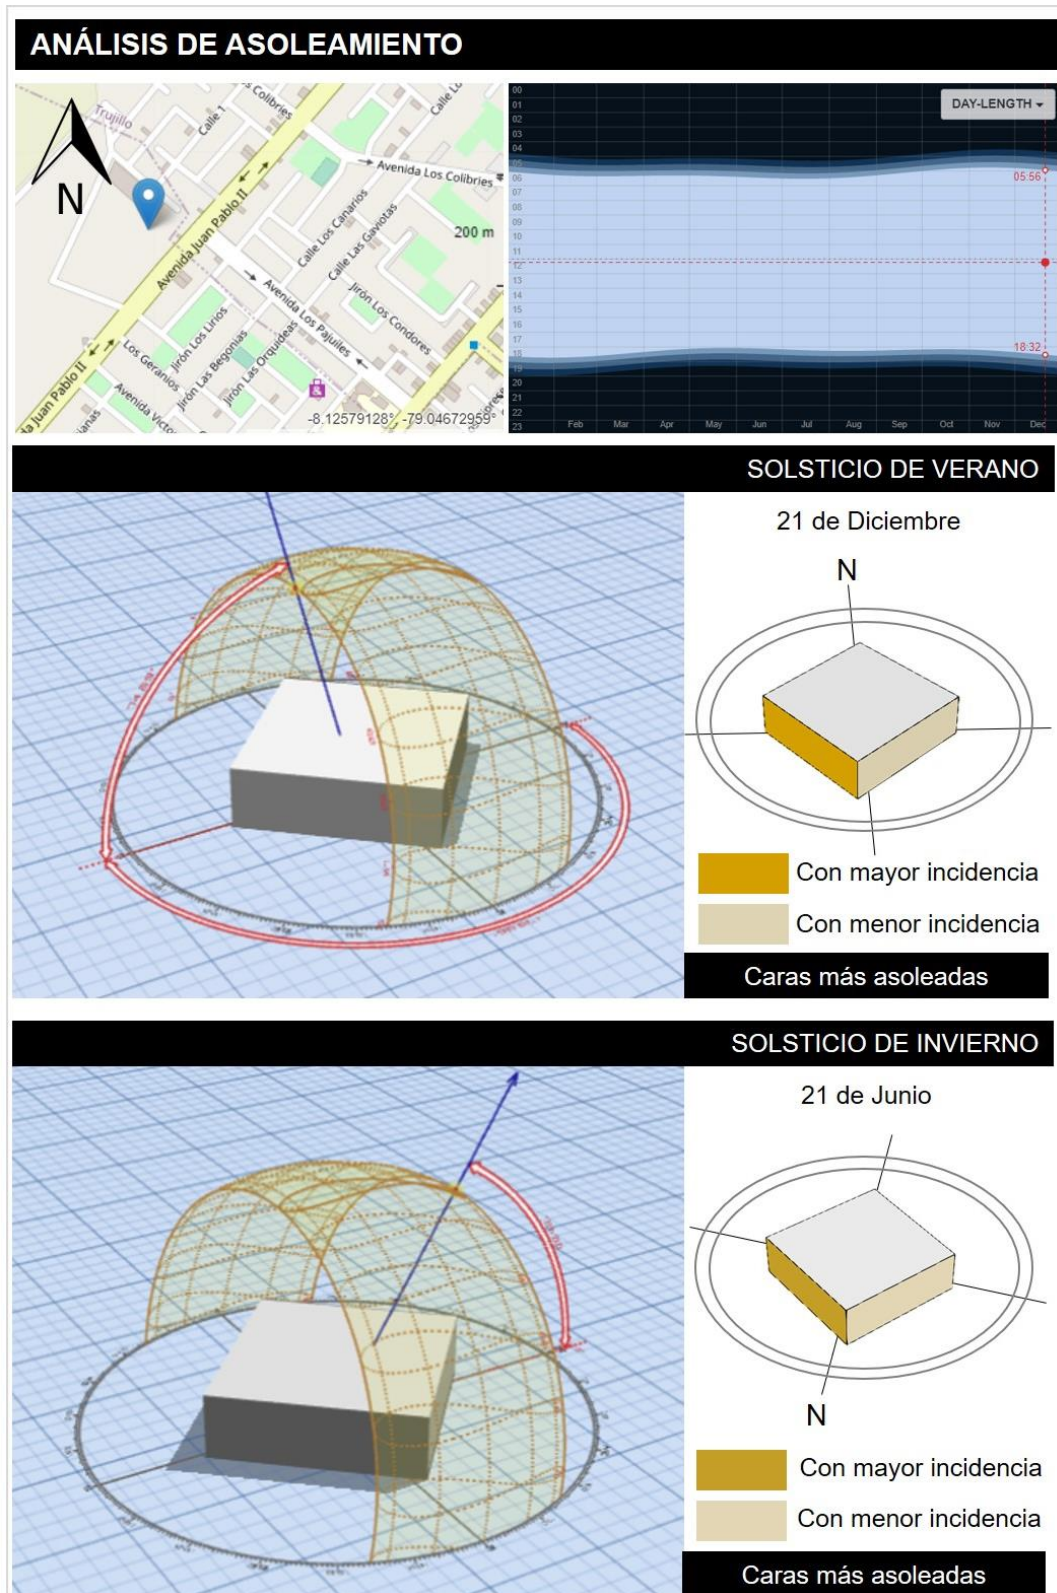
ANÁLISIS DE ASOLEAMIENTO

N

Trujillo
Calle 1
Colibríes
Calle Lu
Avenida Los Colibríes
Avenida Juan Pablo II
Calle Los Canarios
Calle Las Gaviotas
200 m
Jirón Los Condores
Avenida Los Pajuiles
Jirón Los Lirios
Jirón Las Begonias
Jirón Las Orquídeas
Los Geranios
Avenida Victor
Juan Pablo II
-8.12579128°, -79.04672959°

DAY-LENGTH
00 01 02 03 04 05 06 07 08 09 10 11 12 13 14 15 16 17 18 19 20 21 22 23
05:56
18:32
Feb Mar Apr May Jun Jul Aug Sep Oct Nov Dec

SOLSTICIO DE VERANO
21 de Diciembre
N
Con mayor incidencia
Con menor incidencia
Caras más asoleadas

SOLSTICIO DE INVIERNO
21 de Junio
N
Con mayor incidencia
Con menor incidencia
Caras más asoleadas